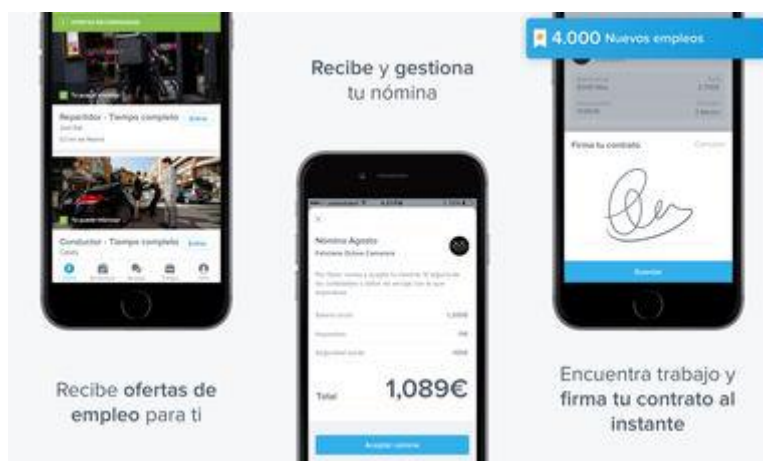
Repartidor - Tiempo completo

Conductor - Tiempo completo

Recibe ofertas de empleo para ti

Recibe y gestiona tu nómina

Nómina Agosto

Total 1,089€

Aceptar nómina

4.000 Nuevos empleos

Firma tu contrato

Enviar

Encuentra trabajo y firma tu contrato al instante